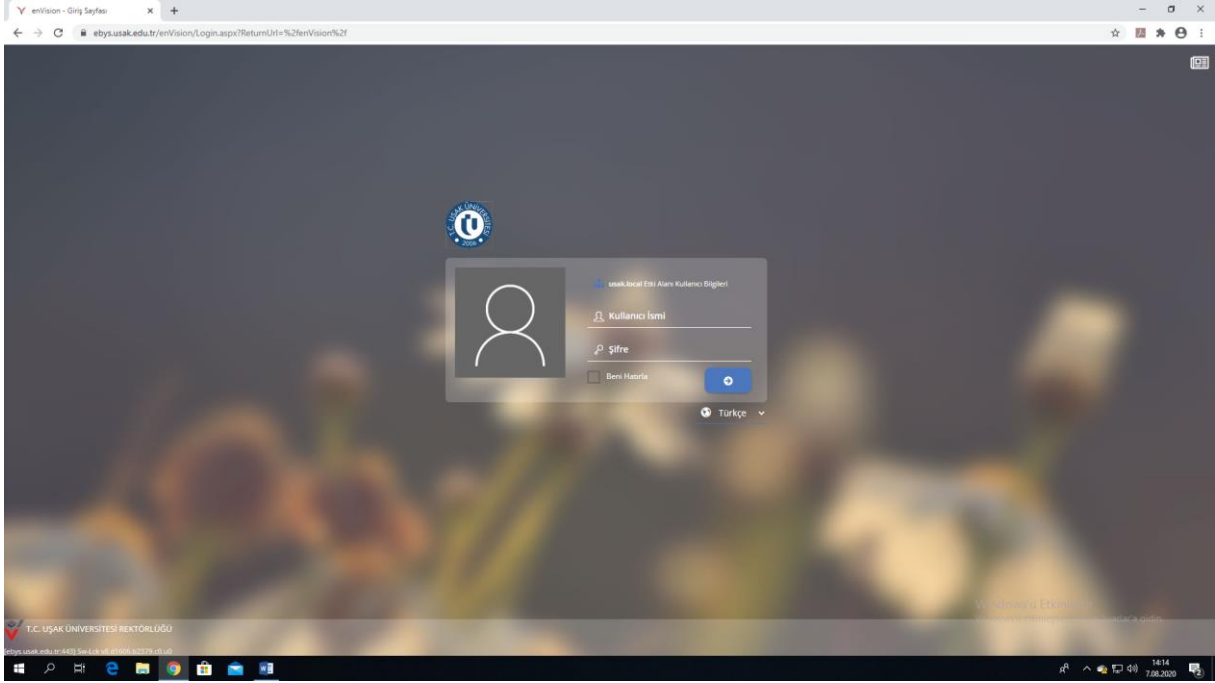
enVision - Giriş Sayfası

ebys.usak.edu.tr/enVision/Login.aspx?ReturnUrl=%2fenVision%2f

T.C. UŞAK ÜNİVERSİTESİ 2006

usak.local Etki Alanı Kullanıcı Bilgileri

Kullanıcı İsmi

Şifre

Beni Hatırla

Türkçe

T.C. UŞAK ÜNİVERSİTESİ REKTÖRLÜĞÜ

[ebys.usak.edu.tr:443] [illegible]

Windows'u Etkin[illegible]

14:14
7.08.2020